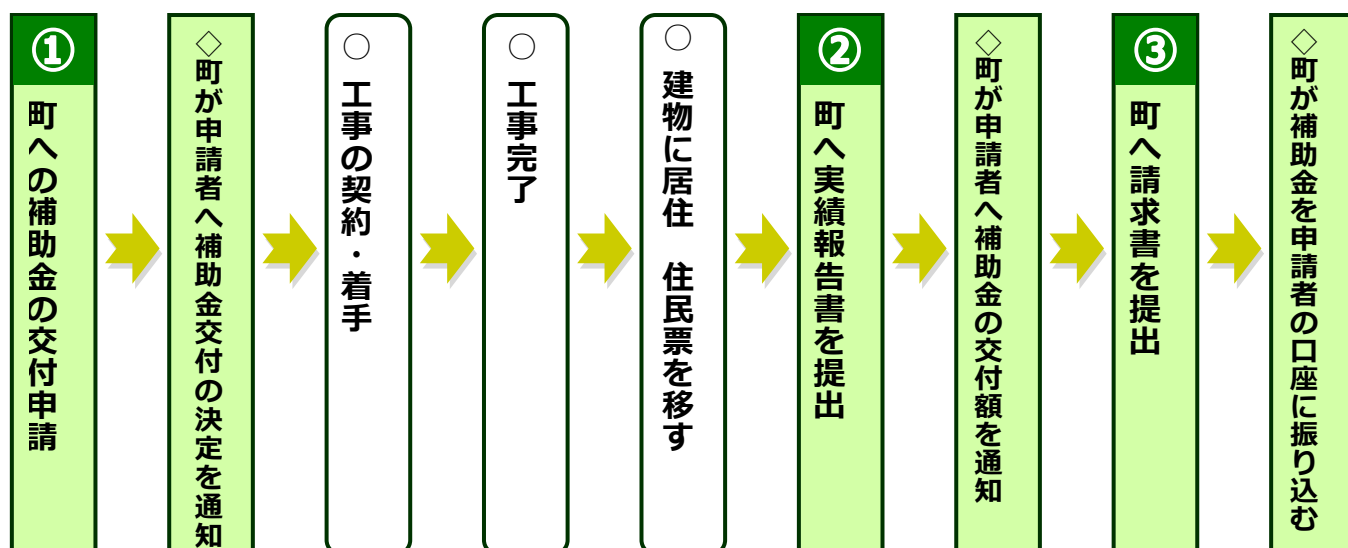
①
町への補助金の交付申請

◇町が申請者へ補助金交付の決定を通知

○
工事の契約・着手

○
工事完了

○
建物に居住　住民票を移す

②
町へ実績報告書を提出

◇町が申請者へ補助金の交付額を通知

③
町へ請求書を提出

◇町が補助金を申請者の口座に振り込む